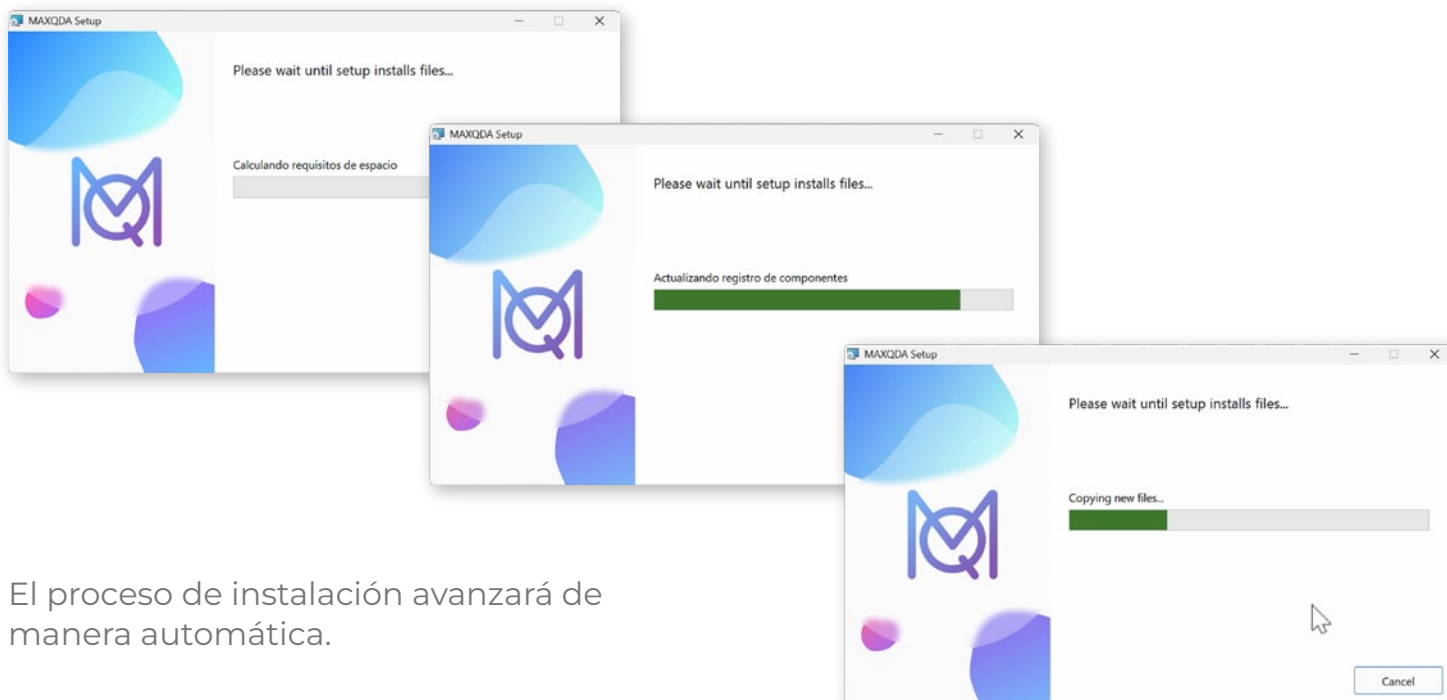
MAXQDA Setup

Please wait until setup installs files...

Calculando requisitos de espacio

MAXQDA Setup

Please wait until setup installs files...

Actualizando registro de componentes

MAXQDA Setup

Please wait until setup installs files...

Copying new files...

Cancel

El proceso de instalación avanzará de manera automática.